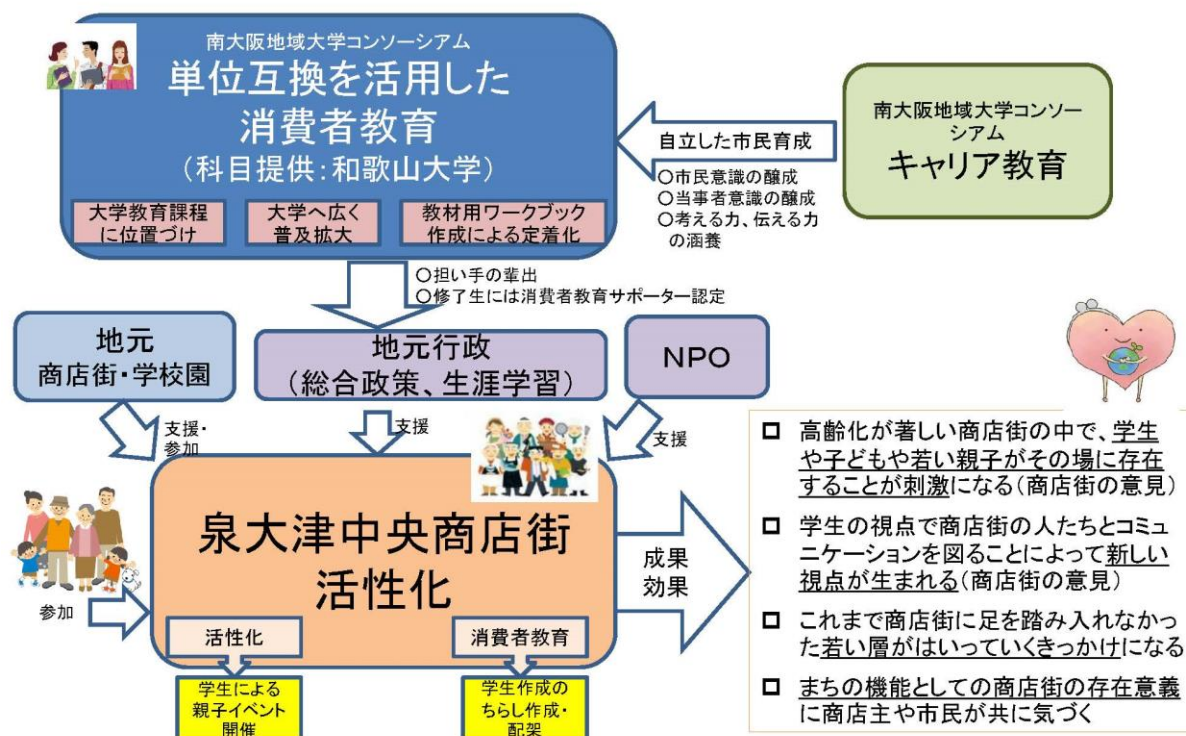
南大阪地域大学コンソーシアム
単位互換を活用した
消費者教育
（科目提供：和歌山大学）

大学教育課程に位置づけ

大学へ広く普及拡大

教材用ワークブック作成による定着化

自立した市民育成

○市民意識の醸成
○当事者意識の醸成
○考える力、伝える力の涵養

南大阪地域大学コンソーシアム
キャリア教育

○担い手の輩出
○修了生には消費者教育サポーター認定

地元
商店街・学校園

地元行政
（総合政策、生涯学習）

NPO

支援・参加

支援

支援

泉大津中央商店街
活性化

参加

成果
効果

活性化

消費者教育

学生による親子イベント開催

学生作成のちらし作成・配架

□ 高齢化が著しい商店街の中で、学生や子どもや若い親子がその場に存在することが刺激になる（商店街の意見）

□ 学生の視点で商店街の人たちとコミュニケーションを図ることによって新しい視点が生まれる（商店街の意見）

□ これまで商店街に足を踏み入れなかった若い層がはいっていくきっかけになる

□ まちの機能としての商店街の存在意義に商店主や市民が共に気づく